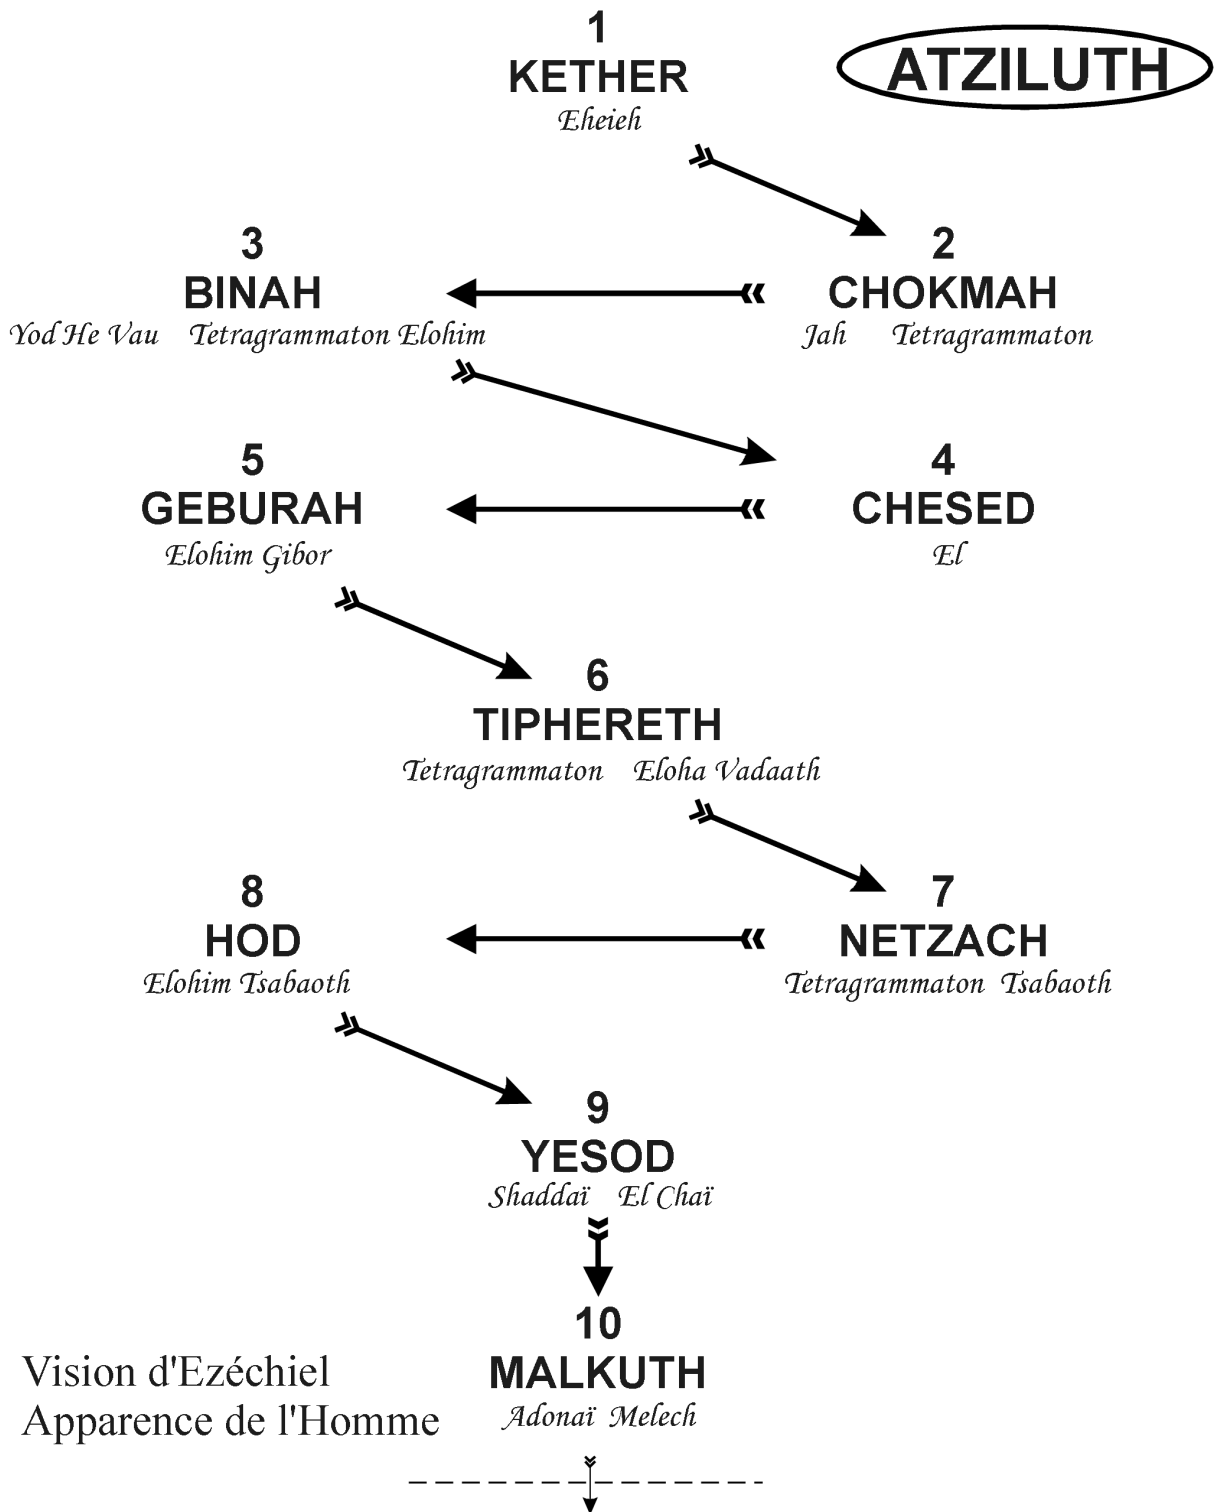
1
KETHER
Eheieh

ATZILUTH

3
BINAH
Yod He Vau Tetragrammaton Elohim

2
CHOKMAH
Jah Tetragrammaton

5
GEBURAH
Elohim Gibor

4
CHESED
El

6
TIPHERETH
Tetragrammaton Eloha Vadaath

8
HOD
Elohim Tsabaoth

7
NETZACH
Tetragrammaton Tsabaoth

9
YESOD
Shaddaï El Chaï

10
MALKUTH
Adonaï Melech

Vision d'Ezéchiel
Apparence de l'Homme